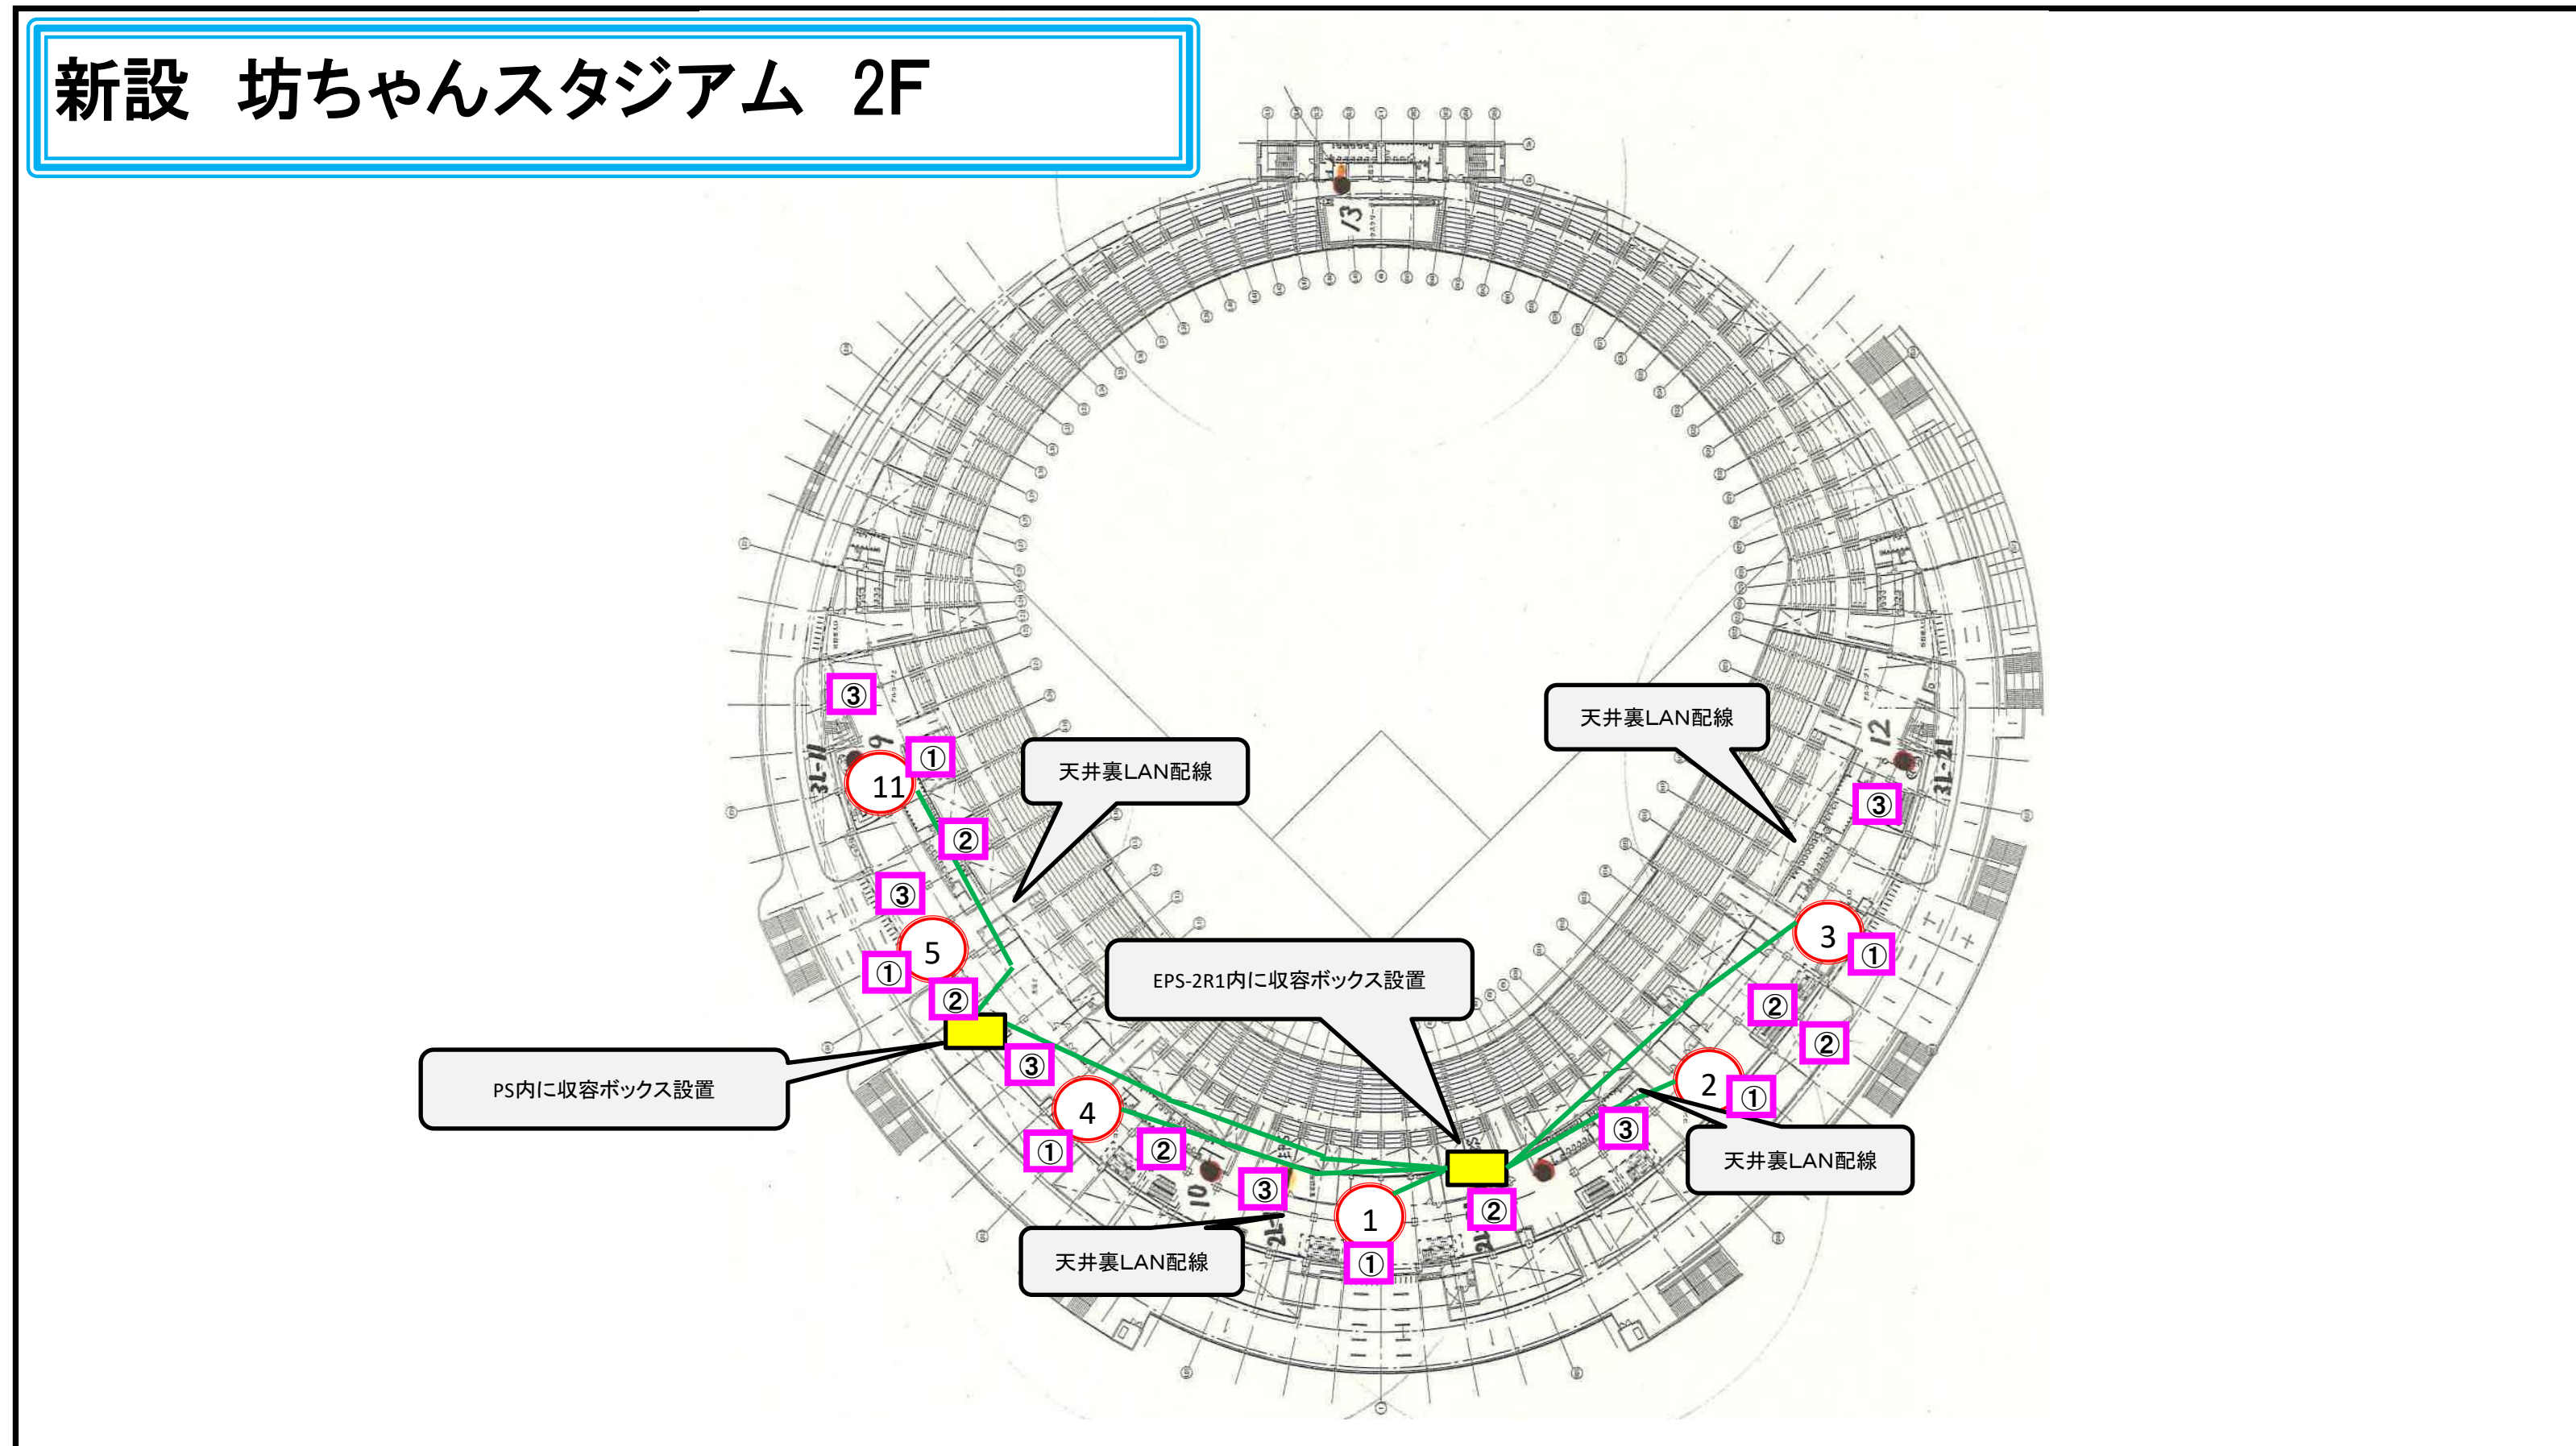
新設　坊ちゃんスタジアム　2F

13

9

12

11-1E

31-21

③
①
11
②
③
5
①
②

天井裏LAN配線

天井裏LAN配線

③
3
①
②
②
2
①
③

EPS-2R1内に収容ボックス設置

PS内に収容ボックス設置

③
4
①
②
③
1
①
②

10

天井裏LAN配線

天井裏LAN配線